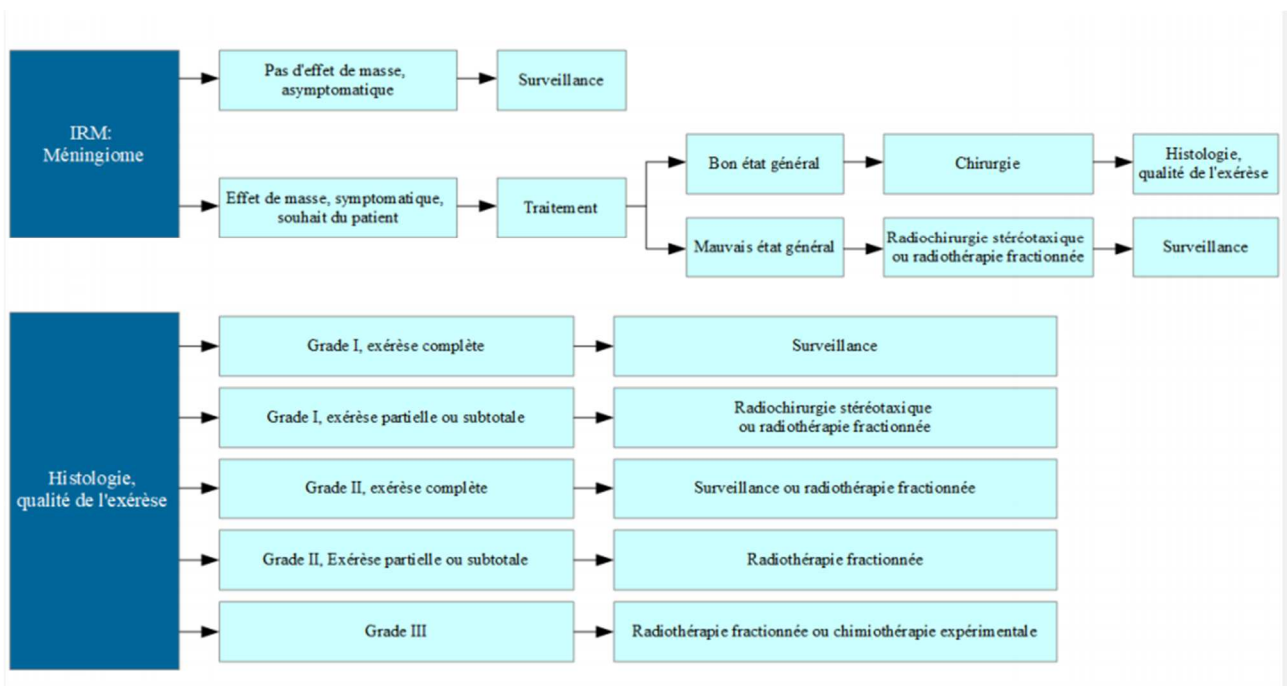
IRM: Méningiome

Pas d'effet de masse, asymptomatique

Surveillance

Effet de masse, symptomatique, souhait du patient

Traitement

Bon état général

Chirurgie

Histologie, qualité de l'exérèse

Mauvais état général

Radiochirurgie stéréotaxique ou radiothérapie fractionnée

Surveillance

Histologie, qualité de l'exérèse

Grade I, exérèse complète

Surveillance

Grade I, exérèse partielle ou subtotale

Radiochirurgie stéréotaxique ou radiothérapie fractionnée

Grade II, exérèse complète

Surveillance ou radiothérapie fractionnée

Grade II, Exérèse partielle ou subtotale

Radiothérapie fractionnée

Grade III

Radiothérapie fractionnée ou chimiothérapie expérimentale